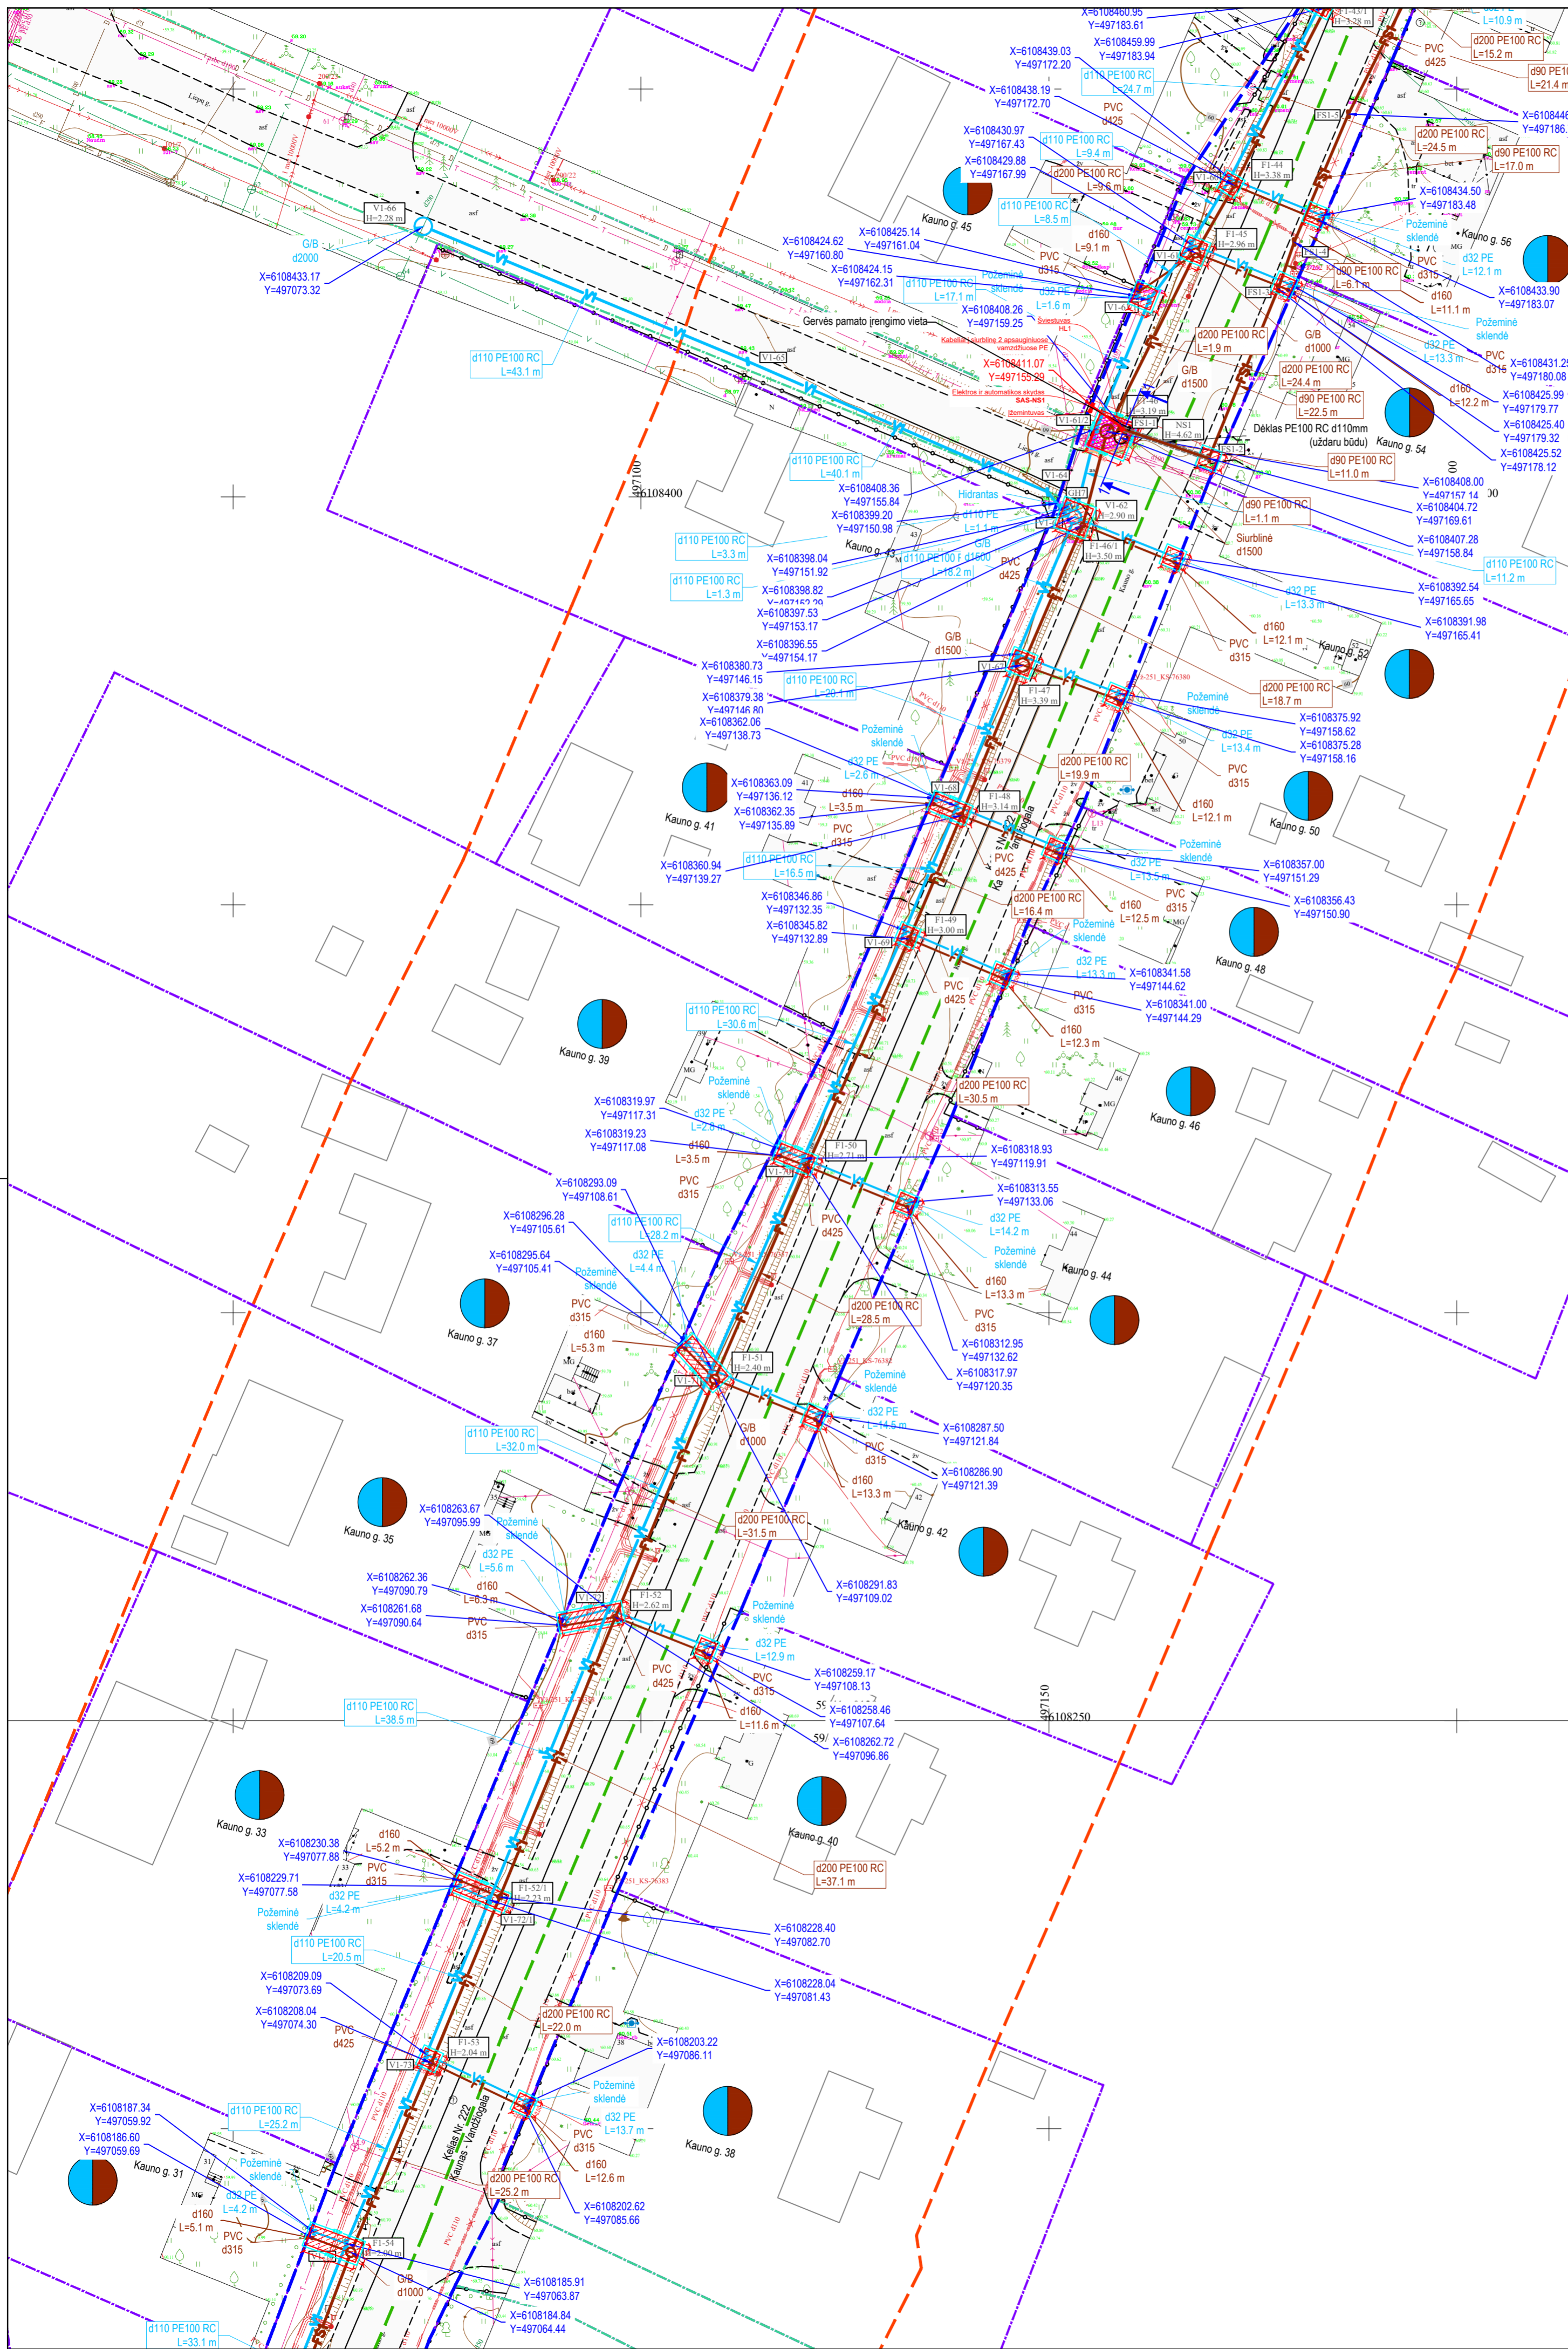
X=6108460.95
Y=497183.61
X=6108459.99
Y=497183.94
X=6108439.03
Y=497172.20
d110 PE100 RC
L=24.7 m
X=6108438.19
Y=497172.70
PVC
d425
X=6108430.97
Y=497167.43
d110 PE100 RC
L=9.4 m
X=6108429.88
Y=497167.99
d200 PE100 RC
L=9.6 m
d110 PE100 RC
L=8.5 m
Kauno g. 45
X=6108425.14
Y=497161.04
X=6108424.62
Y=497160.80
X=6108424.15
Y=497162.31
d110 PE100 RC
L=17.1 m
Požeminė sklendė
d32 PE
L=1.6 m
X=6108408.26
Y=497159.25
Gervės pamato įrengimo vieta
X=6108411.07
Y=497155.89
SAS-NS1
V1-66
H=2.28 m
G/B
d2000
X=6108433.17
Y=497073.32
d110 PE100 RC
L=43.1 m
V1-65
d110 PE100 RC
L=40.1 m
X=6108408.36
Y=497155.84
X=6108399.20
Y=497150.98
Hidrantas
d110 PE
L=1.1 m
G/B
d1500
d110 PE100 RC
L=3.3 m
X=6108398.04
Y=497151.92
d110 PE100 RC
L=1.3 m
X=6108398.82
X=6108397.53
Y=497153.17
X=6108396.55
Y=497154.17
Kauno g. 43
d110 PE100 RC
L=18.2 m
PVC
d425
G/B
d1500
X=6108380.73
Y=497146.15
d110 PE100 RC
L=20.1 m
X=6108379.38
Y=497146.80
X=6108362.06
Y=497138.73
Požeminė sklendė
d32 PE
L=2.6 m
X=6108363.09
Y=497136.12
d160
L=3.5 m
X=6108362.35
Y=497135.89
PVC
d315
Kauno g. 41
X=6108360.94
Y=497139.27
d110 PE100 RC
L=16.5 m
X=6108346.86
Y=497132.35
X=6108345.82
Y=497132.89
d110 PE100 RC
L=30.6 m
Kauno g. 39
X=6108319.97
Y=497117.31
Požeminė sklendė
d32 PE
L=2.8 m
X=6108319.23
Y=497117.08
d160
L=3.5 m
PVC
d315
X=6108293.09
Y=497108.61
X=6108296.28
Y=497105.61
d110 PE100 RC
L=28.2 m
X=6108295.64
Y=497105.41
d32 PE
L=4.4 m
Požeminė sklendė
PVC
d315
d160
L=5.3 m
Kauno g. 37
d110 PE100 RC
L=32.0 m
Kauno g. 35
X=6108263.67
Y=497095.99
Požeminė sklendė
d32 PE
L=5.6 m
X=6108262.36
Y=497090.79
d160
L=6.3 m
X=6108261.68
Y=497090.64
PVC
d315
d110 PE100 RC
L=38.5 m
Kauno g. 33
X=6108230.38
Y=497077.88
d160
L=5.2 m
PVC
d315
X=6108229.71
Y=497077.58
d32 PE
L=4.2 m
Požeminė sklendė
d110 PE100 RC
L=20.5 m
X=6108209.09
Y=497073.69
X=6108208.04
Y=497074.30
PVC
d425
X=6108187.34
Y=497059.92
d110 PE100 RC
L=25.2 m
X=6108186.60
Y=497059.69
Kauno g. 31
Požeminė sklendė
d32 PE
L=4.2 m
d160
L=5.1 m
PVC
d315
G/B
d1000
d110 PE100 RC
L=33.1 m
X=6108185.91
Y=497063.87
X=6108184.84
Y=497064.44
Kelias Nr. 222 Kaunas - Vandžiogala
d200 PE100 RC
L=25.2 m
X=6108202.62
Y=497085.66
d160
L=12.6 m
PVC
d315
d32 PE
L=13.7 m
Požeminė sklendė
X=6108203.22
Y=497086.11
d200 PE100 RC
L=22.0 m
Kauno g. 38
X=6108228.04
Y=497081.43
X=6108228.40
Y=497082.70
d200 PE100 RC
L=37.1 m
Kauno g. 40
X=6108262.72
Y=497096.86
X=6108258.46
Y=497107.64
d160
L=11.6 m
X=6108259.17
Y=497108.13
PVC
d315
PVC
d425
d32 PE
L=12.9 m
Požeminė sklendė
X=6108291.83
Y=497109.02
d200 PE100 RC
L=31.5 m
Kauno g. 42
X=6108286.90
Y=497121.39
d160
L=13.3 m
PVC
d315
X=6108287.50
Y=497121.84
d32 PE
L=14.5 m
Požeminė sklendė
G/B
d1000
d200 PE100 RC
L=28.5 m
X=6108317.97
Y=497120.35
X=6108312.95
Y=497132.62
PVC
d315
d160
L=13.3 m
Požeminė sklendė
d32 PE
L=14.2 m
X=6108313.55
Y=497133.06
X=6108318.93
Y=497119.91
PVC
d425
Kauno g. 44
d200 PE100 RC
L=30.5 m
Kauno g. 46
d160
L=12.3 m
PVC
d315
X=6108341.00
Y=497144.29
X=6108341.58
Y=497144.62
d32 PE
L=13.3 m
PVC
d425
Požeminė sklendė
d200 PE100 RC
L=16.4 m
d160
L=12.5 m
PVC
d315
Kauno g. 48
X=6108356.43
Y=497150.90
X=6108357.00
Y=497151.29
d32 PE
L=13.5 m
Požeminė sklendė
PVC
d425
d200 PE100 RC
L=19.9 m
d160
L=12.1 m
PVC
d315
Kauno g. 50
X=6108375.28
Y=497158.16
d32 PE
L=13.4 m
X=6108375.92
Y=497158.62
Požeminė sklendė
d200 PE100 RC
L=18.7 m
d160
L=12.1 m
PVC
d315
Kauno g. 52
d32 PE
L=13.3 m
X=6108391.98
Y=497165.41
X=6108392.54
Y=497165.65
d110 PE100 RC
L=11.2 m
X=6108407.28
Y=497158.84
Siurblinė
d1500
d90 PE100 RC
L=1.1 m
X=6108404.72
Y=497169.61
X=6108408.00
Y=497157.14
d90 PE100 RC
L=11.0 m
Dėklas PE100 RC d110mm
(uždaru būdu)
Kauno g. 54
X=6108425.52
Y=497178.12
X=6108425.40
Y=497179.32
X=6108425.99
Y=497179.77
d160
L=12.2 m
PVC
d315
X=6108431.25
Y=497180.08
d32 PE
L=13.3 m
Požeminė sklendė
d90 PE100 RC
L=22.5 m
d200 PE100 RC
L=24.4 m
G/B
d1000
G/B
d1500
d200 PE100 RC
L=1.9 m
PVC
d315
d160
L=11.1 m
d160
L=9.1 m
d90 PE100 RC
L=6.1 m
PVC
d315
d32 PE
L=12.1 m
Kauno g. 56
X=6108433.90
Y=497183.07
X=6108434.50
Y=497183.48
d90 PE100 RC
L=17.0 m
d200 PE100 RC
L=24.5 m
X=6108446
Y=497186.
d90 PE1
L=21.4 m
d200 PE100 RC
L=15.2 m
PVC
d425
L=10.9 m
V1-62
H=2.90 m
F1-46/1
H=3.50 m
NS1
H=4.62 m
F1-47
H=3.39 m
F1-48
H=3.14 m
F1-49
H=3.00 m
V1-69
V1-68
V1-67
F1-50
H=2.71 m
F1-51
H=2.40 m
F1-52
H=2.62 m
F1-52/1
H=2.23 m
V1-72/1
F1-53
H=2.04 m
V1-73
F1-54
F1-44
H=3.38 m
F1-45
H=2.96 m
F1-43/1
H=3.28 m
V1-64
GH7
497100
6108400
497150
6108250